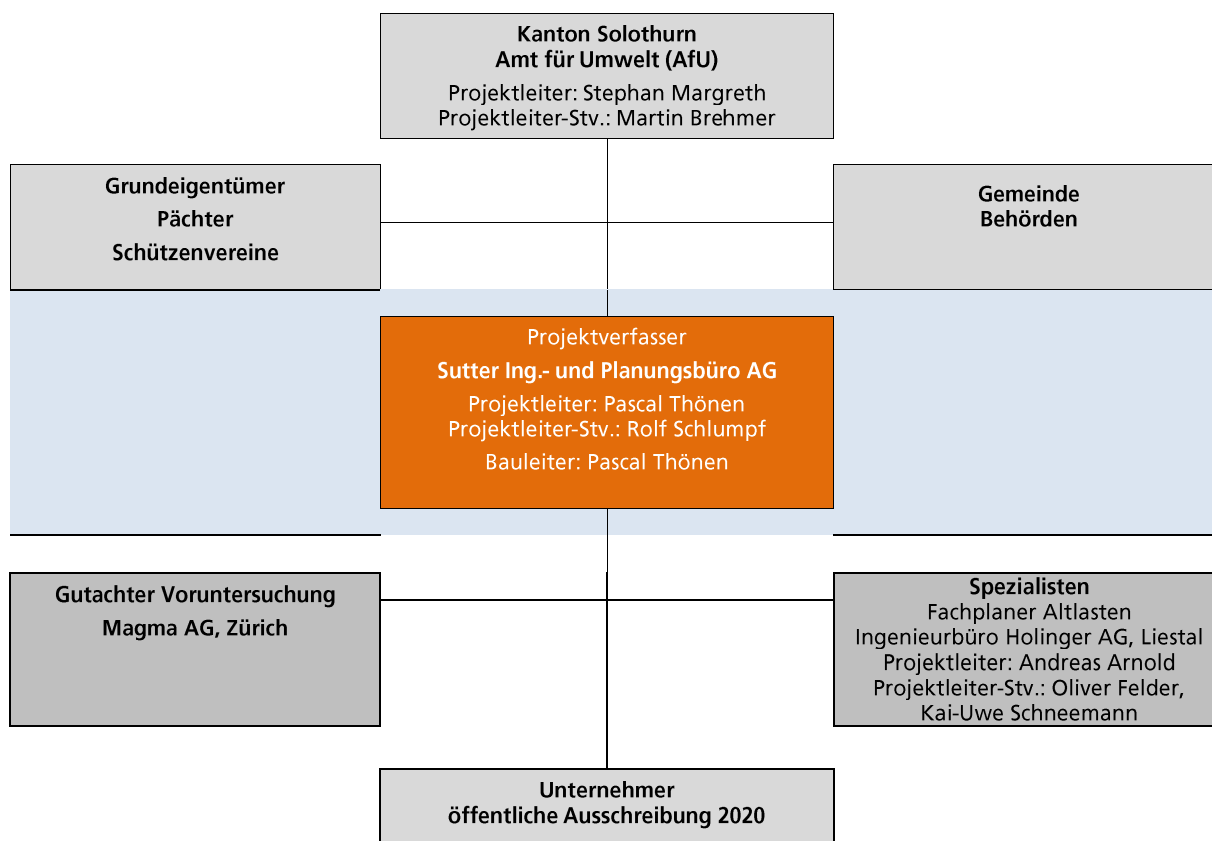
Kanton Solothurn
Amt für Umwelt (AfU)

Projektleiter: Stephan Margreth
Projektleiter-Stv.: Martin Brehmer

Grundeigentümer
Pächter
Schützenvereine

Gemeinde
Behörden

Projektverfasser

Sutter Ing.- und Planungsbüro AG

Projektleiter: Pascal Thönen
Projektleiter-Stv.: Rolf Schlumpf

Bauleiter: Pascal Thönen

Gutachter Voruntersuchung
Magma AG, Zürich

Spezialisten
Fachplaner Altlasten
Ingenieurbüro Holinger AG, Liestal
Projektleiter: Andreas Arnold
Projektleiter-Stv.: Oliver Felder, Kai-Uwe Schneemann

Unternehmer
öffentliche Ausschreibung 2020